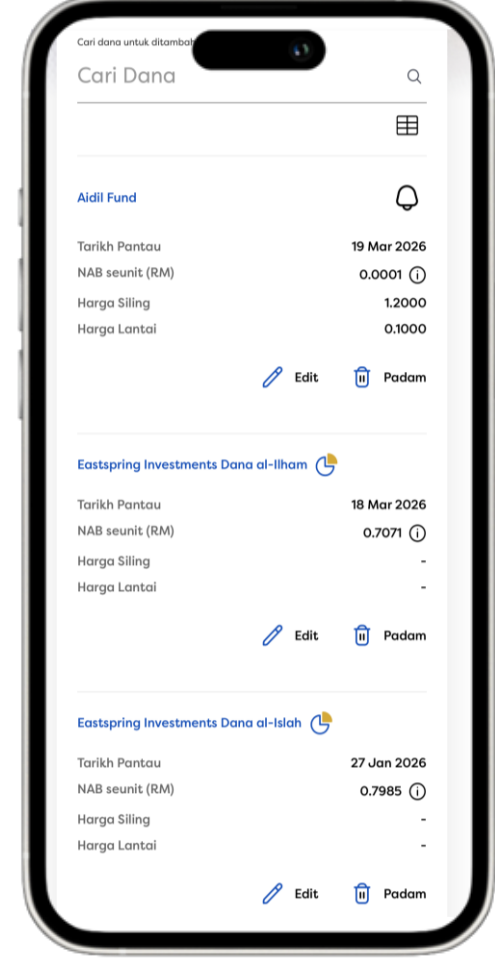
Cari dana untuk ditambah

Cari Dana

Aidil Fund

Tarikh Pantau 19 Mar 2026
NAB seunit (RM) 0.0001
Harga Siling 1.2000
Harga Lantai 0.1000

Edit Padam

Eastspring Investments Dana al-Ilham

Tarikh Pantau 18 Mar 2026
NAB seunit (RM) 0.7071
Harga Siling -
Harga Lantai -

Edit Padam

Eastspring Investments Dana al-Islah

Tarikh Pantau 27 Jan 2026
NAB seunit (RM) 0.7985
Harga Siling -
Harga Lantai -

Edit Padam